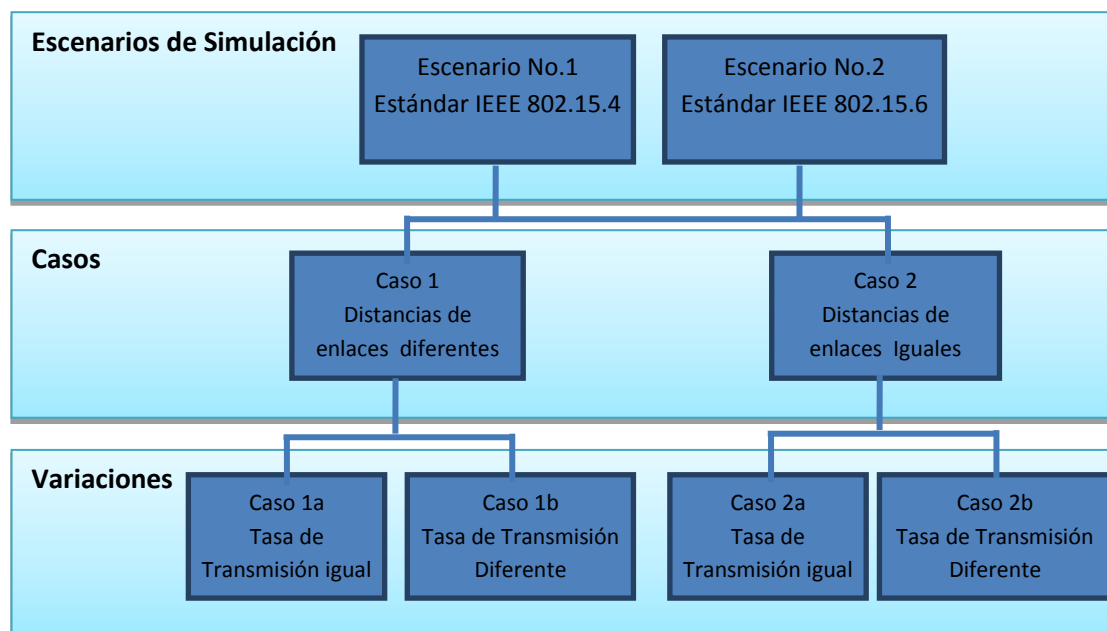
Escenarios de Simulación

Escenario No.1
Estándar IEEE 802.15.4

Escenario No.2
Estándar IEEE 802.15.6

Casos

Caso 1
Distancias de enlaces diferentes

Caso 2
Distancias de enlaces Iguales

Variaciones

Caso 1a
Tasa de Transmisión igual

Caso 1b
Tasa de Transmisión Diferente

Caso 2a
Tasa de Transmisión igual

Caso 2b
Tasa de Transmisión Diferente